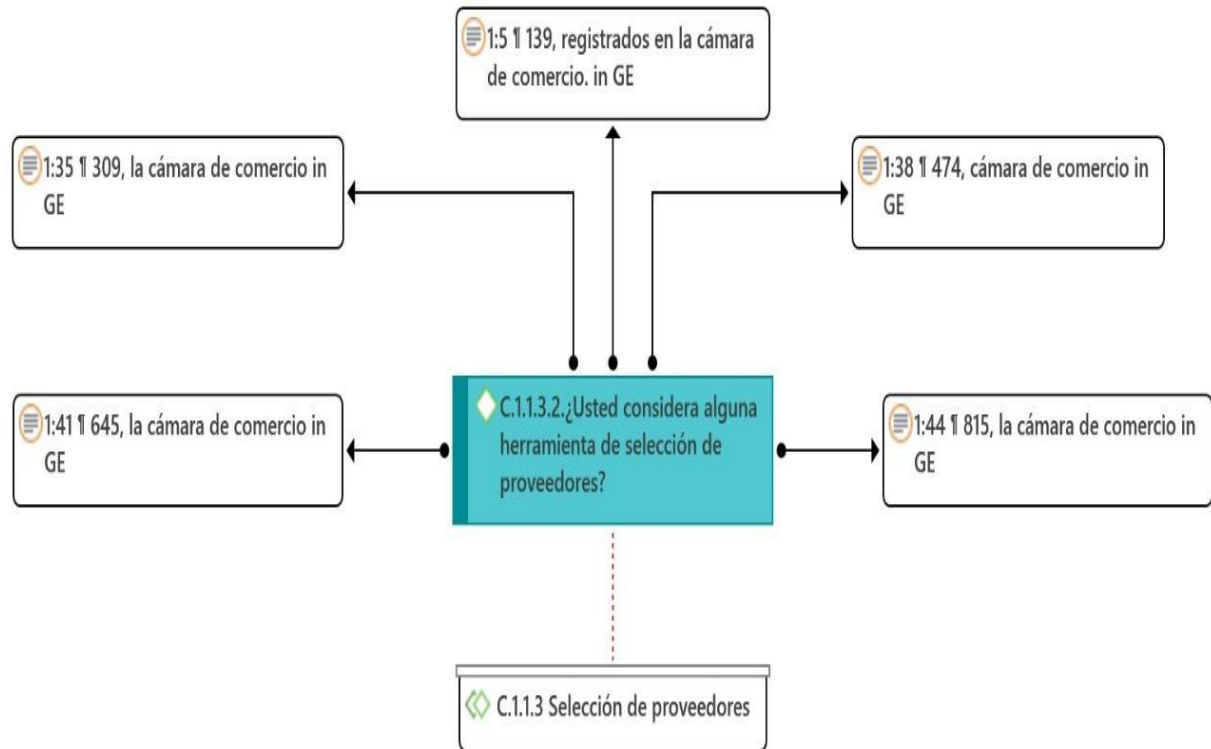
1:5 ¶ 139, registrados en la cámara de comercio. in GE

1:35 ¶ 309, la cámara de comercio in GE

1:38 ¶ 474, cámara de comercio in GE

1:41 ¶ 645, la cámara de comercio in GE

C.1.1.3.2.¿Usted considera alguna herramienta de selección de proveedores?

1:44 ¶ 815, la cámara de comercio in GE

C.1.1.3 Selección de proveedores